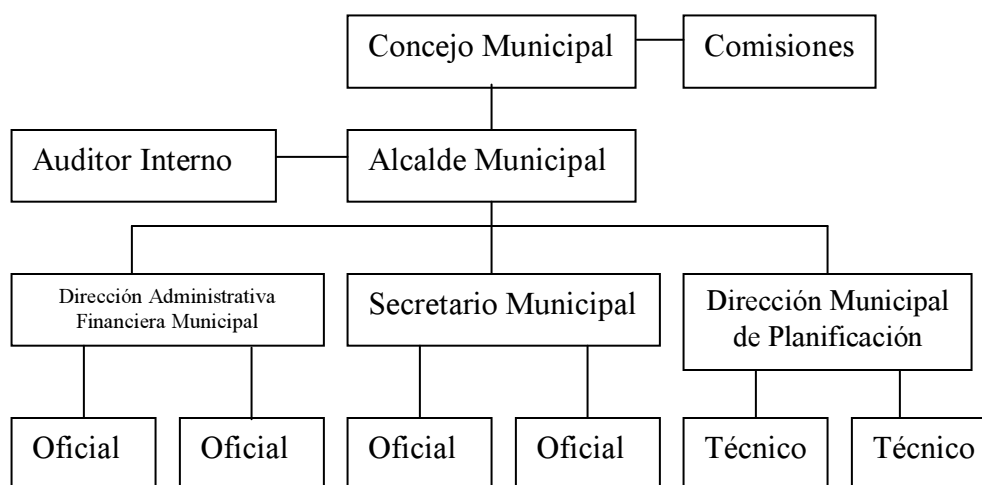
Concejo Municipal
Comisiones
Auditor Interno
Alcalde Municipal
Dirección Administrativa Financiera Municipal
Secretario Municipal
Dirección Municipal de Planificación
Oficial
Oficial
Oficial
Oficial
Técnico
Técnico